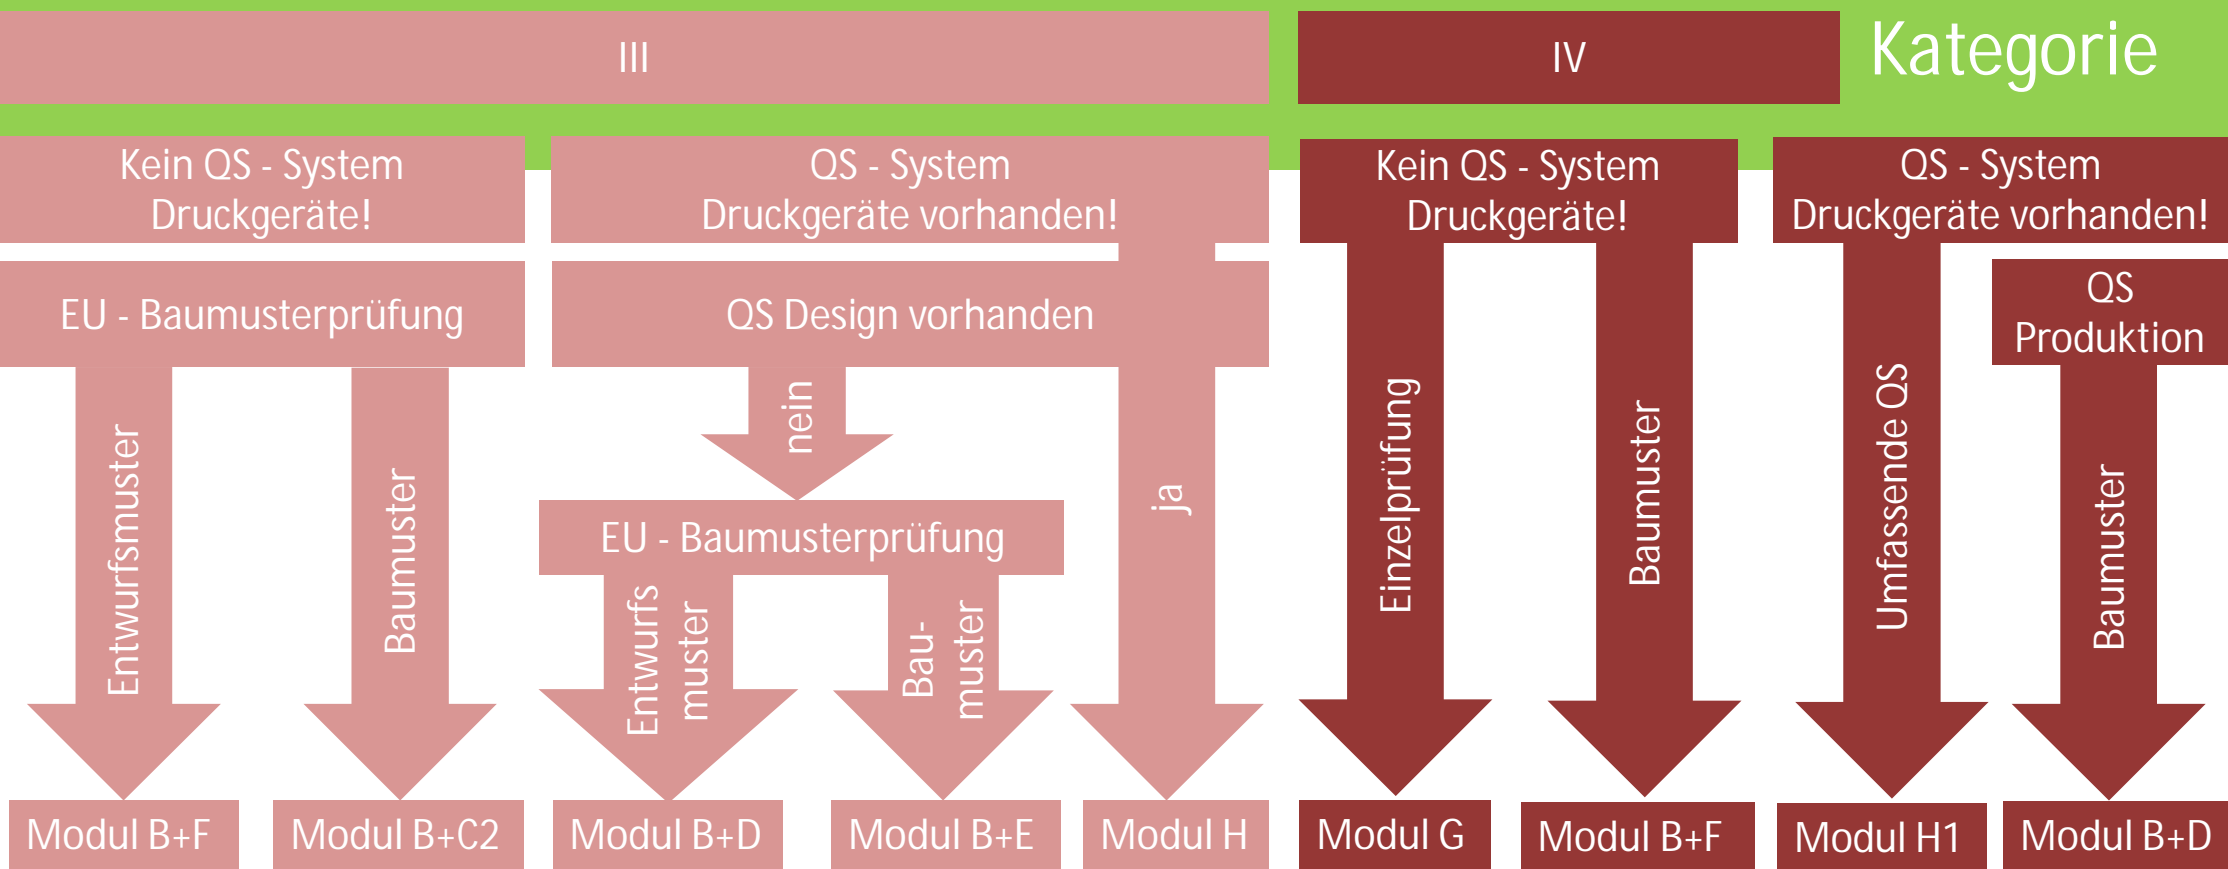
III

IV

Kategorie

Kein QS - System Druckgeräte!

QS - System Druckgeräte vorhanden!

Kein QS - System Druckgeräte!

QS - System Druckgeräte vorhanden!

EU - Baumusterprüfung

QS Design vorhanden

QS Produktion

Entwurfsmuster

Baumuster

nein

ja

EU - Baumusterprüfung

Entwurfs muster

Bau- muster

Einzelprüfung

Baumuster

Umfassende QS

Baumuster

Modul B+F

Modul B+C2

Modul B+D

Modul B+E

Modul H

Modul G

Modul B+F

Modul H1

Modul B+D